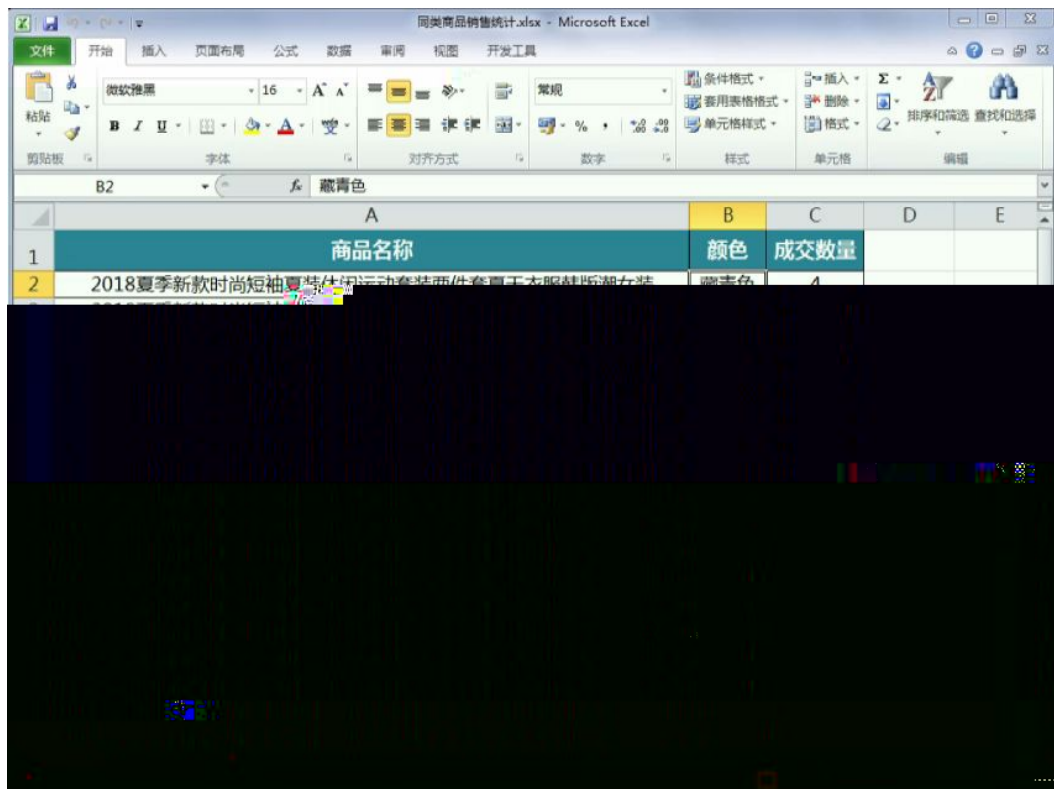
同类商品销售统计.xlsx - Microsoft Excel

文件 开始 插入 页面布局 公式 数据 审阅 视图 开发工具

粘贴 微软雅黑 16 B I U 常规 % , 条件格式 套用表格格式 单元格样式 插入 删除 格式 Σ 排序和筛选 查找和选择

剪贴板 字体 对齐方式 数字 样式 单元格 编辑

B2 $f_x$ 藏青色

| | A | B | C | D | E |
|---|---|---|---|---|---|
| 1 | 商品名称 | 颜色 | 成交数量 | | |
| 2 | 2018夏季新款时尚短袖夏装休闲运动套装两件套夏天衣服韩版潮女装 | 藏青色 | 4 | | |